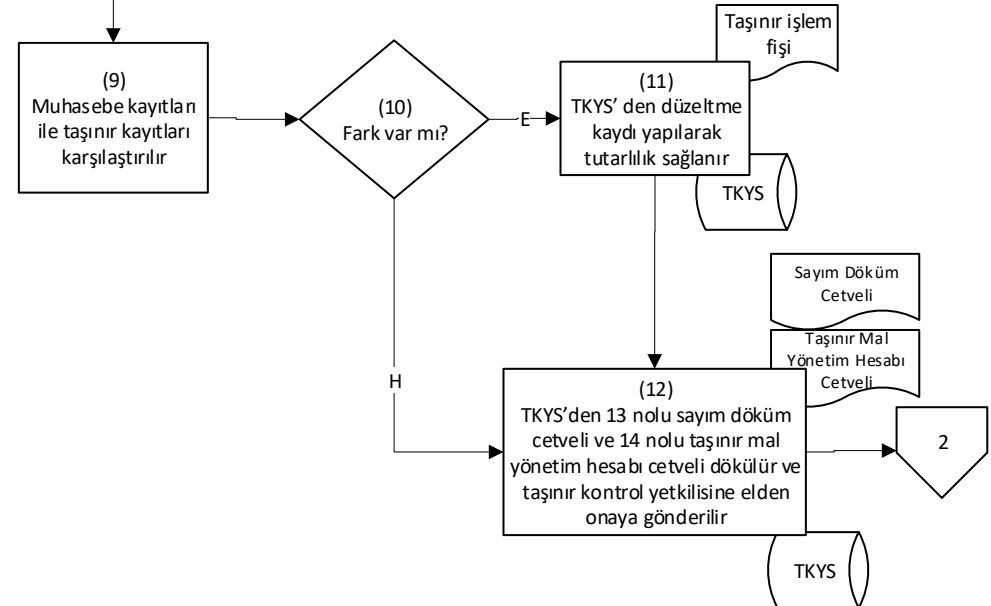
(9)
Muhasebe kayıtları ile taşınır kayıtları karşılaştırılır

(10)
Fark var mı?

E

Taşınır işlem fişi

(11)
TKYS' den düzeltme kaydı yapılarak tutarlılık sağlanır

TKYS

H

Sayım Döküm Cetveli

Taşınır Mal Yönetim Hesabı Cetveli

(12)
TKYS'den 13 nolu sayım döküm cetveli ve 14 nolu taşınır mal yönetim hesabı cetveli dökülür ve taşınır kontrol yetkilisine elden onaya gönderilir

2

TKYS